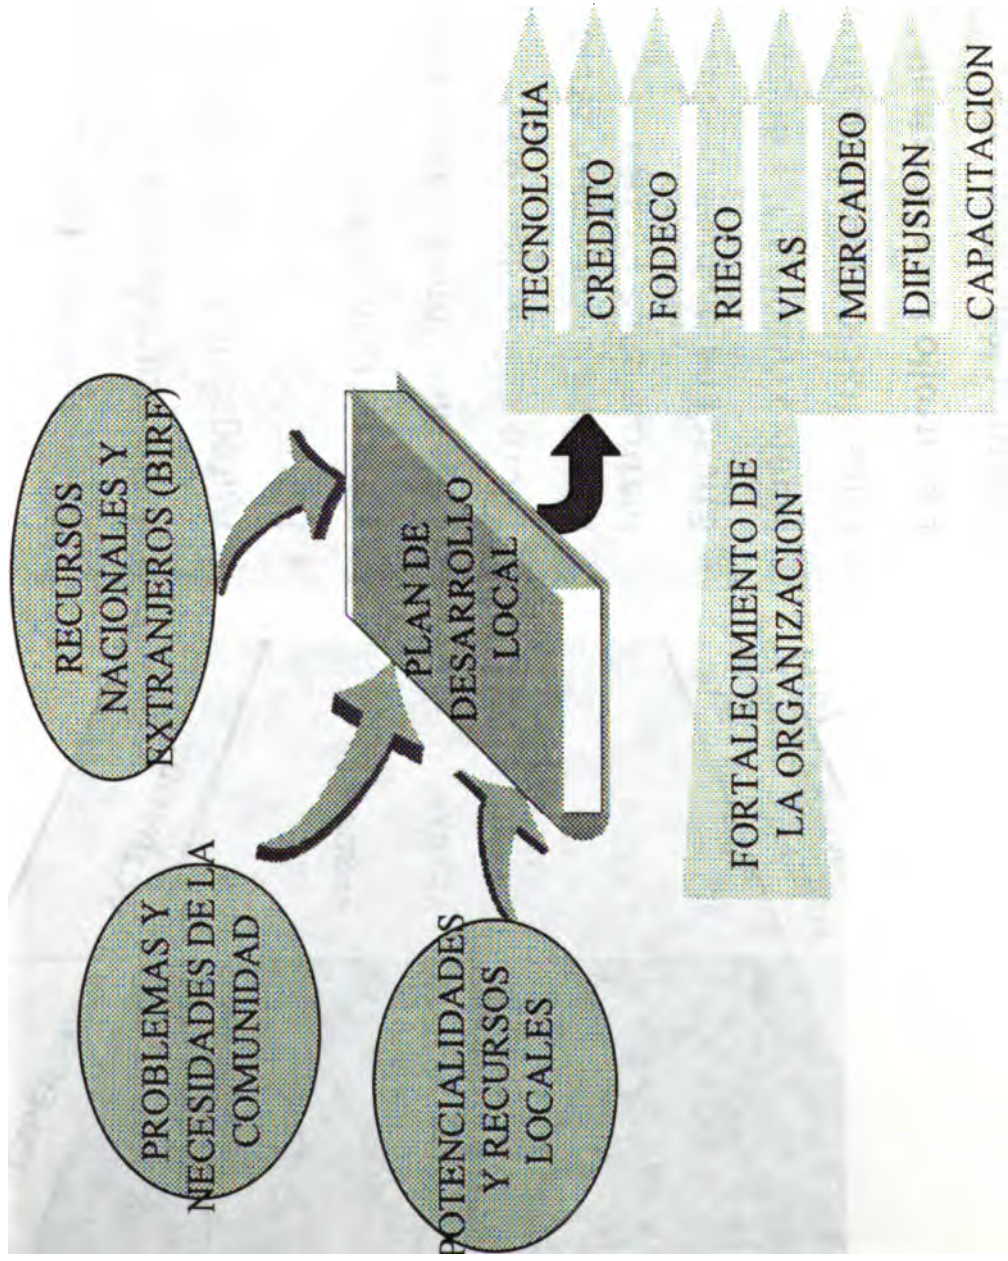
PROBLEMAS Y NECESIDADES DE LA COMUNIDAD

POTENCIALIDADES Y RECURSOS LOCALES

RECURSOS NACIONALES Y EXTRANJEROS (BIRF)

PLAN DE DESARROLLO LOCAL

FORTALECIMIENTO DE LA ORGANIZACION

TECNOLOGIA

CREDITO

FODECO

RIEGO

VIAS

MERCADEO

DIFUSION

CAPACITACION